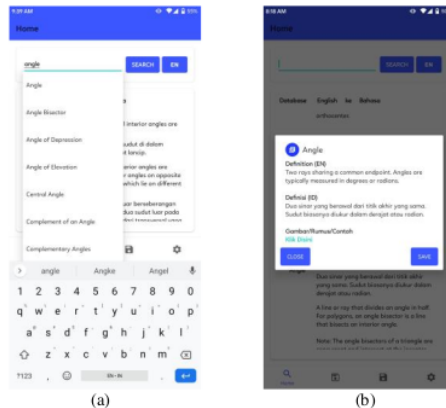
9:29 AM
Home
angle
SEARCH
EN
Angle
Angle Bisector
Angle of Depression
Angle of Elevation
Central Angle
Complement of an Angle
Complementary Angles
interior angles are
sudut di dalam
lancip.
interior angles are
angles on opposite
which lie on different
bersebrangan
sudut luar pada
angle
Angke
Angel
1 2 3 4 5 6 7 8 9 0
q w e r t y u i o p
a s d f g h j k l
z x c v b n m
?123
EN • IN
(a)

8:18 AM
Home
SEARCH
EN
Database English ke Bahasa
orthocenter
Angle
Definition (EN)
Two rays sharing a common endpoint. Angles are typically measured in degrees or radians.
Definisi (ID)
Dua sinar yang berawal dari titik akhir yang sama. Sudut biasanya diukur dalam derajat atau radian.
Gambar/Rumus/Contoh
Klik Disini
CLOSE
SAVE
Dua sinar yang berawal dari titik akhir yang sama. Sudut biasanya diukur dalam derajat atau radian.
A line or ray that divides an angle in half. For polygons, an angle bisector is a line that bisects an interior angle.
Note: The angle bisectors of a triangle are
Home
(b)